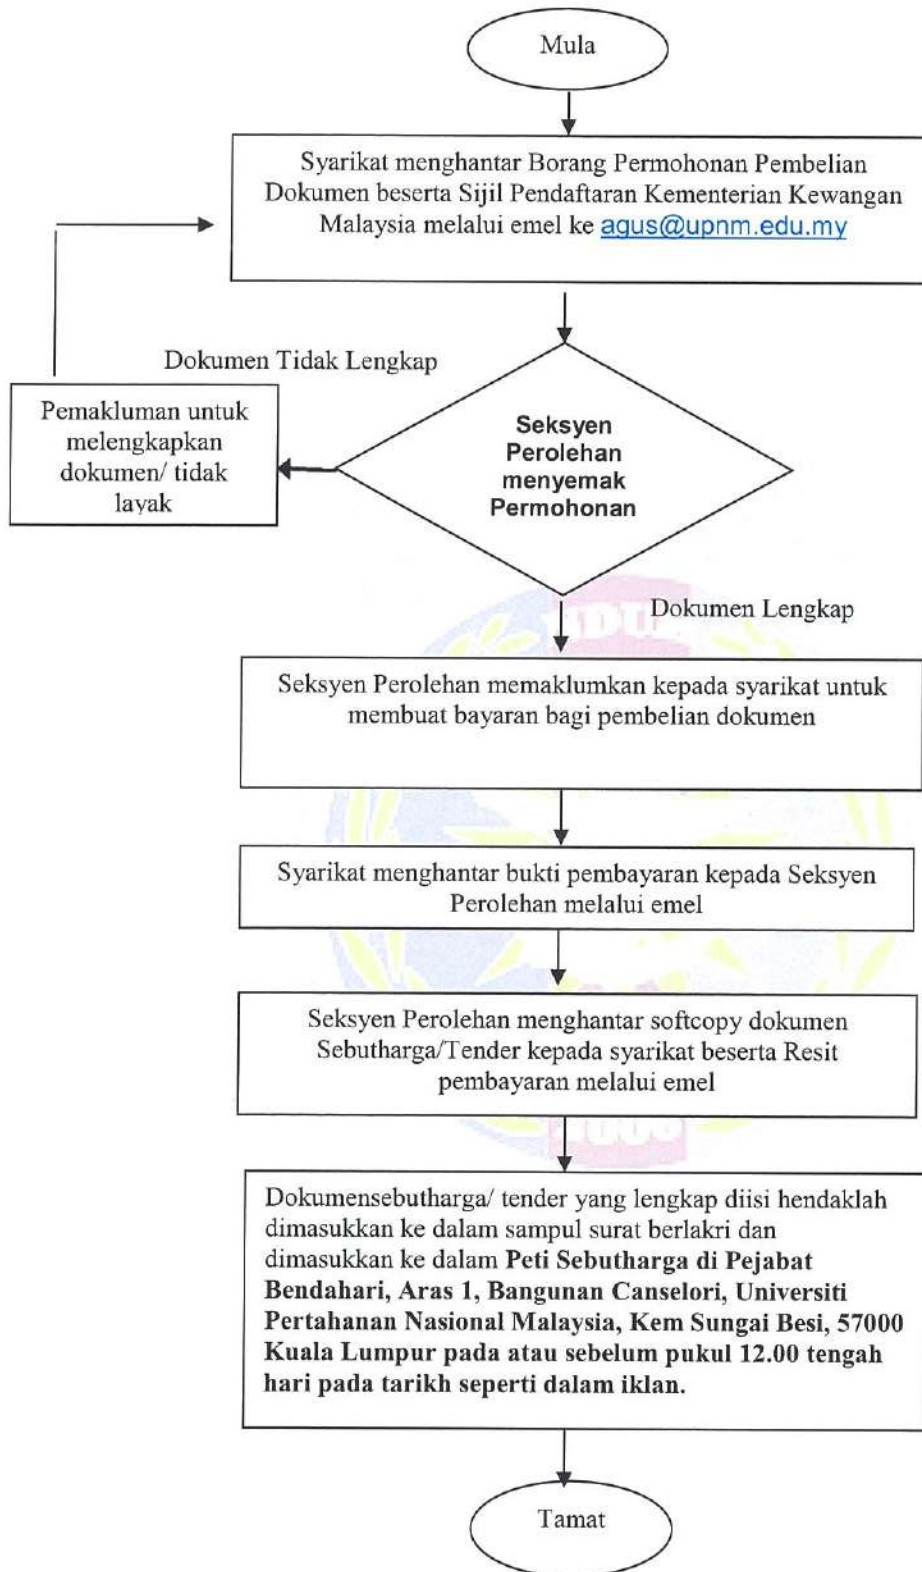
Mula

Syarikat menghantar Borang Permohonan Pembelian Dokumen beserta Sijil Pendaftaran Kementerian Kewangan Malaysia melalui emel ke agus@upnm.edu.my

Dokumen Tidak Lengkap

Pemakluman untuk melengkapkan dokumen/ tidak layak

Seksyen Perolehan menyemak Permohonan

Dokumen Lengkap

Seksyen Perolehan memaklumkan kepada syarikat untuk membuat bayaran bagi pembelian dokumen

Syarikat menghantar bukti pembayaran kepada Seksyen Perolehan melalui emel

Seksyen Perolehan menghantar softcopy dokumen Sebutharga/Tender kepada syarikat beserta Resit pembayaran melalui emel

Dokumensebutharga/ tender yang lengkap diisi hendaklah dimasukkan ke dalam sampul surat berlakri dan dimasukkan ke dalam **Peti Sebutharga di Pejabat Bendahari, Aras 1, Bangunan Canselori, Universiti Pertahanan Nasional Malaysia, Kem Sungai Besi, 57000 Kuala Lumpur pada atau sebelum pukul 12.00 tengah hari pada tarikh seperti dalam iklan.**

Tamat